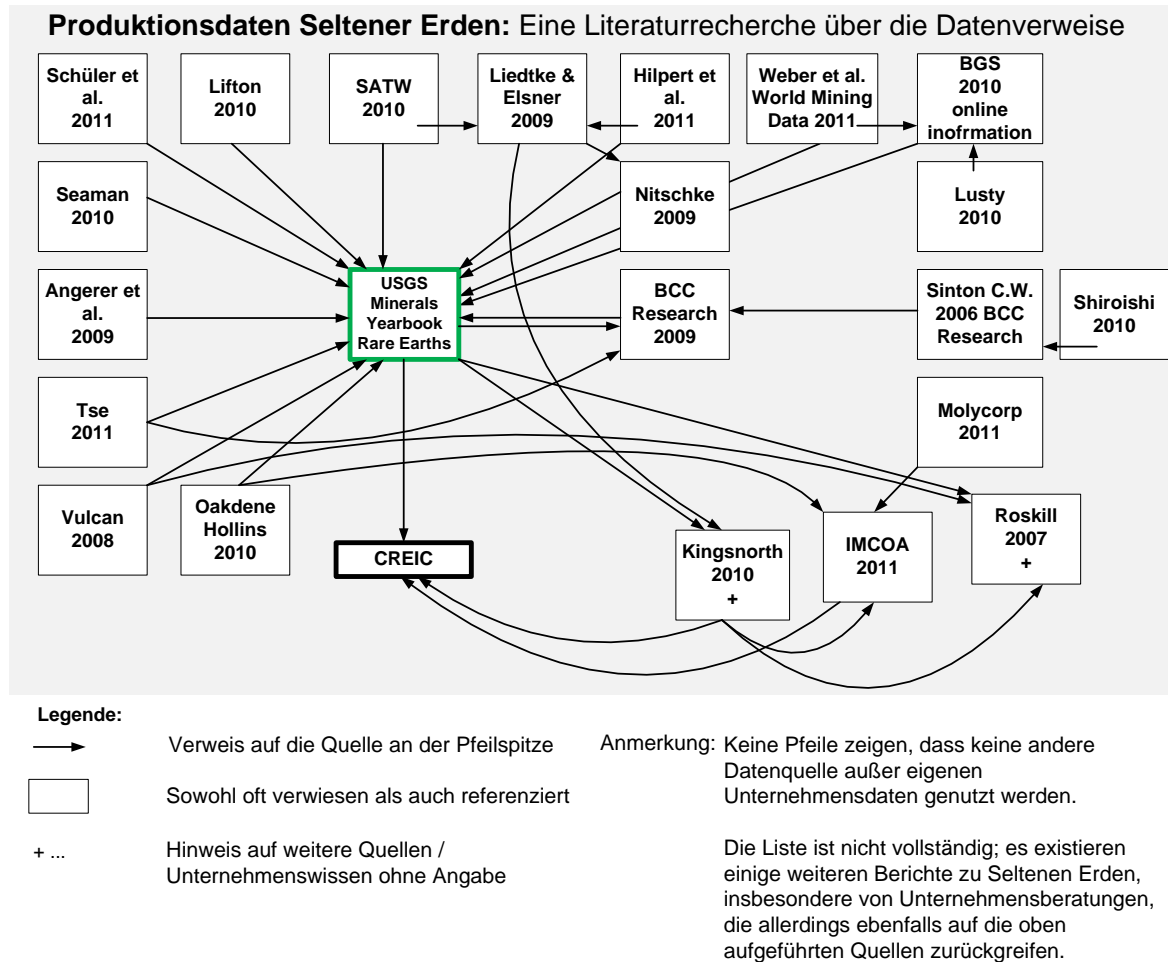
**Produktionsdaten Seltener Erden:** Eine Literaturrecherche über die Datenverweise

Schüler et al. 2011

Lifton 2010

SATW 2010

Liedtke & Elsner 2009

Hilpert et al. 2011

Weber et al. World Mining Data 2011

BGS 2010 online inofrmation

Seaman 2010

Nitschke 2009

Lusty 2010

Angerer et al. 2009

USGS Minerals Yearbook Rare Earths

BCC Research 2009

Sinton C.W. 2006 BCC Research

Shiroishi 2010

Tse 2011

Molycorp 2011

Vulcan 2008

Oakdene Hollins 2010

CREIC

Kingsnorth 2010 +

IMCOA 2011

Roskill 2007 +

Legende:

Verweis auf die Quelle an der Pfeilspitze

Sowohl oft verwiesen als auch referenziert

+ ... Hinweis auf weitere Quellen / Unternehmenswissen ohne Angabe

Anmerkung: Keine Pfeile zeigen, dass keine andere Datenquelle außer eigenen Unternehmensdaten genutzt werden.

Die Liste ist nicht vollständig; es existieren einige weiteren Berichte zu Seltenen Erden, insbesondere von Unternehmensberatungen, die allerdings ebenfalls auf die oben aufgeführten Quellen zurückgreifen.